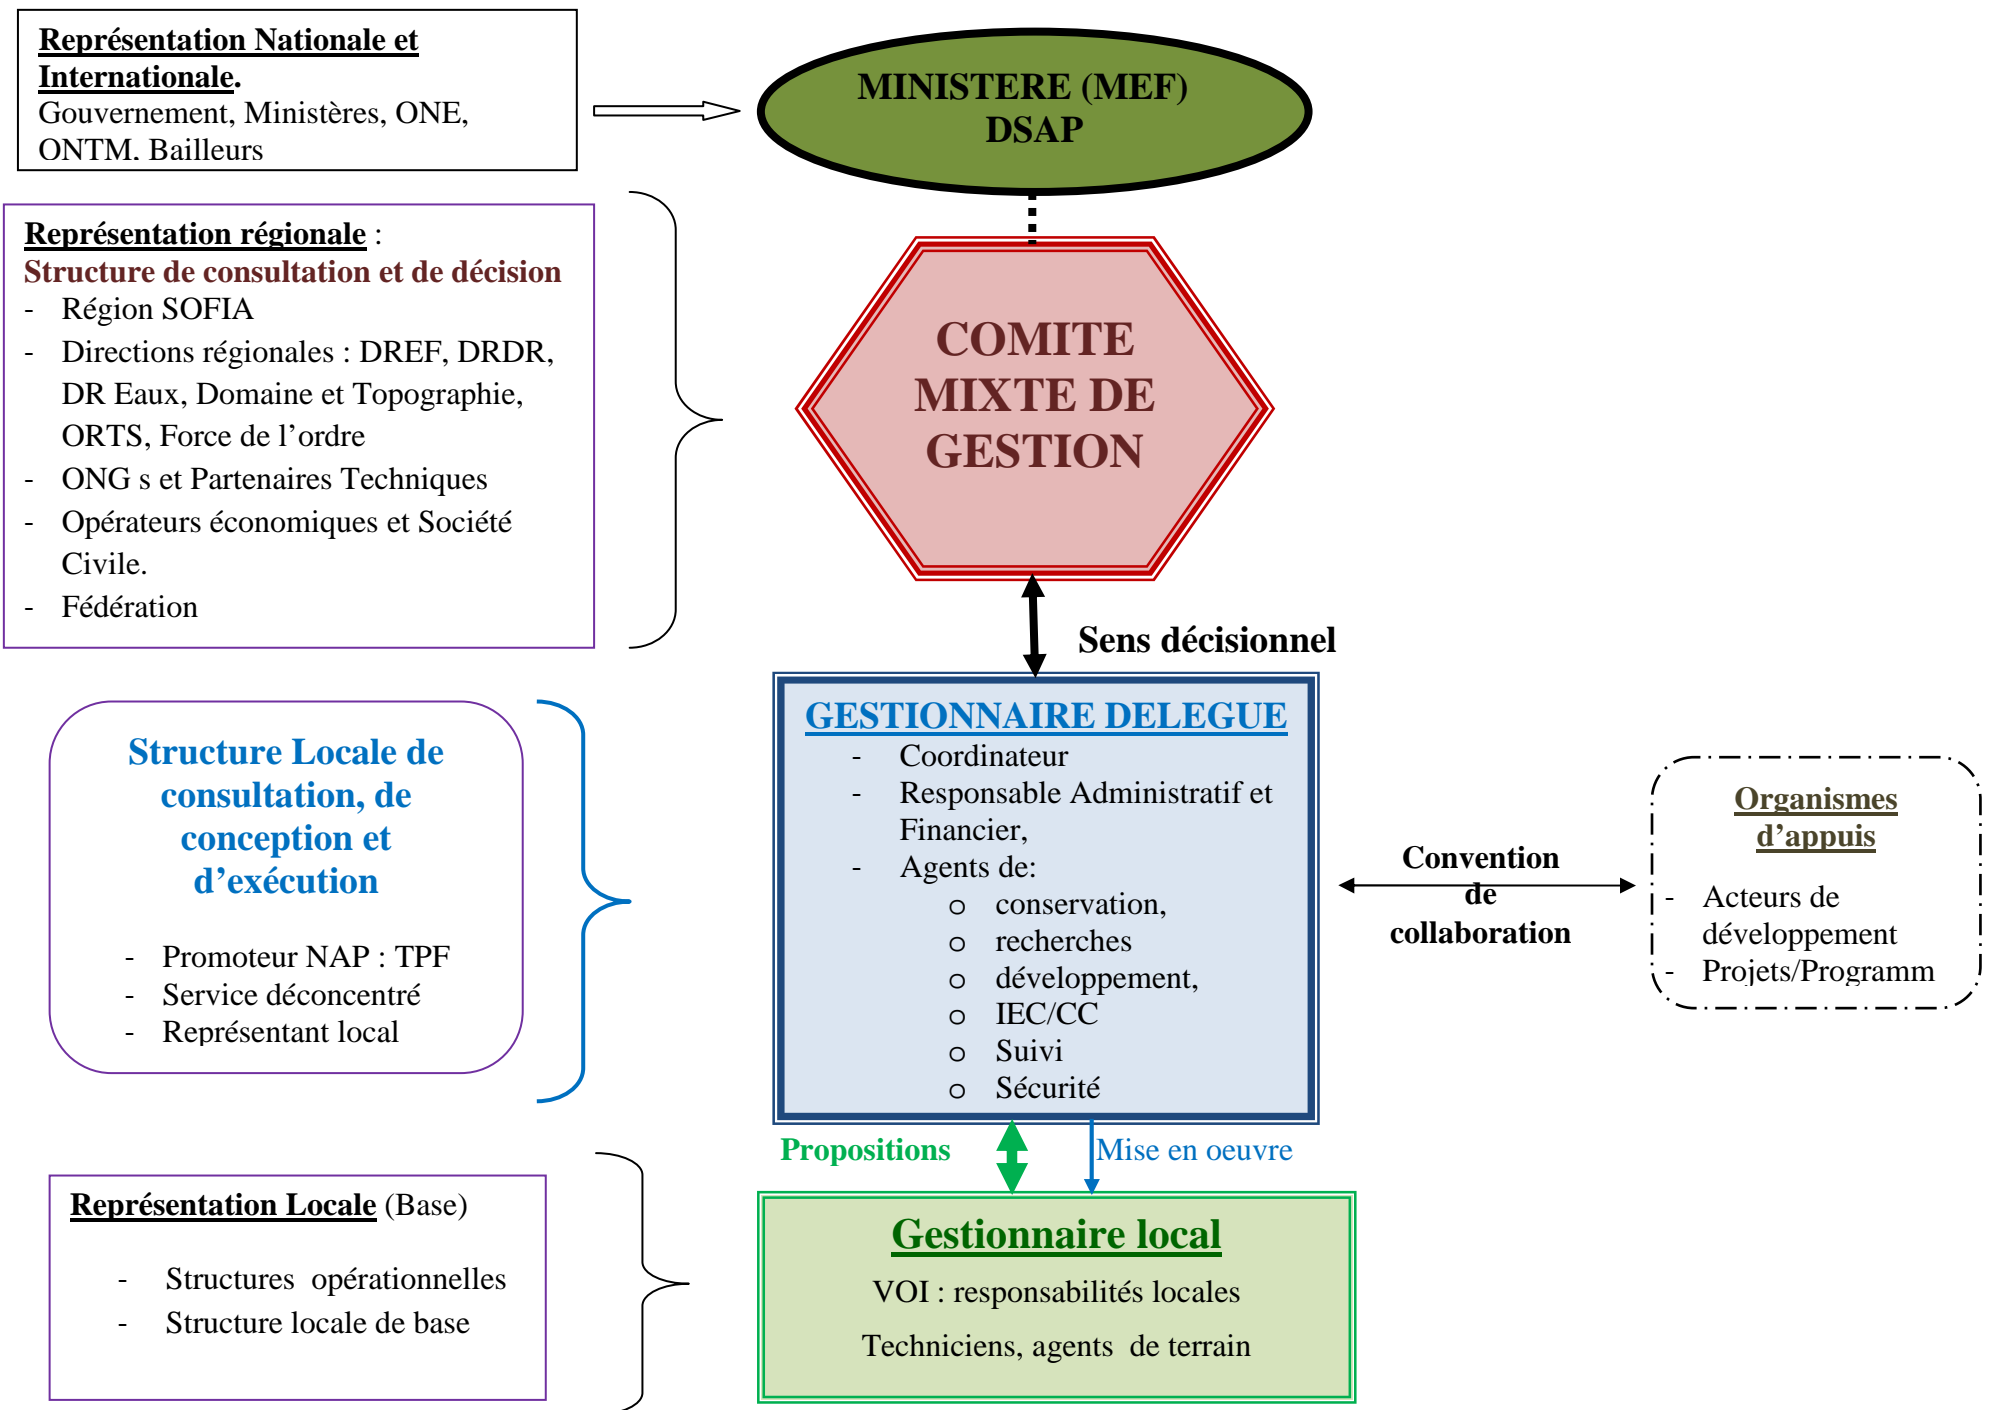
Représentation Nationale et Internationale.
Gouvernement, Ministères, ONE, ONTM. Bailleurs

MINISTERE (MEF)
DSAP

Représentation régionale :
Structure de consultation et de décision
- Région SOFIA
- Directions régionales : DREF, DRDR, DR Eaux, Domaine et Topographie, ORTS, Force de l'ordre
- ONG s et Partenaires Techniques
- Opérateurs économiques et Société Civile.
- Fédération

COMITE MIXTE DE GESTION

Sens décisionnel

Structure Locale de consultation, de conception et d'exécution

- Promoteur NAP : TPF
- Service déconcentré
- Représentant local

GESTIONNAIRE DELEGUE
- Coordinateur
- Responsable Administratif et Financier,
- Agents de:
  o conservation,
  o recherches
  o développement,
  o IEC/CC
  o Suivi
  o Sécurité

Convention de collaboration

Organismes d'appuis
- Acteurs de développement
- Projets/Programm

Propositions

Mise en oeuvre

Représentation Locale (Base)

- Structures opérationnelles
- Structure locale de base

Gestionnaire local
VOI : responsabilités locales
Techniciens, agents de terrain